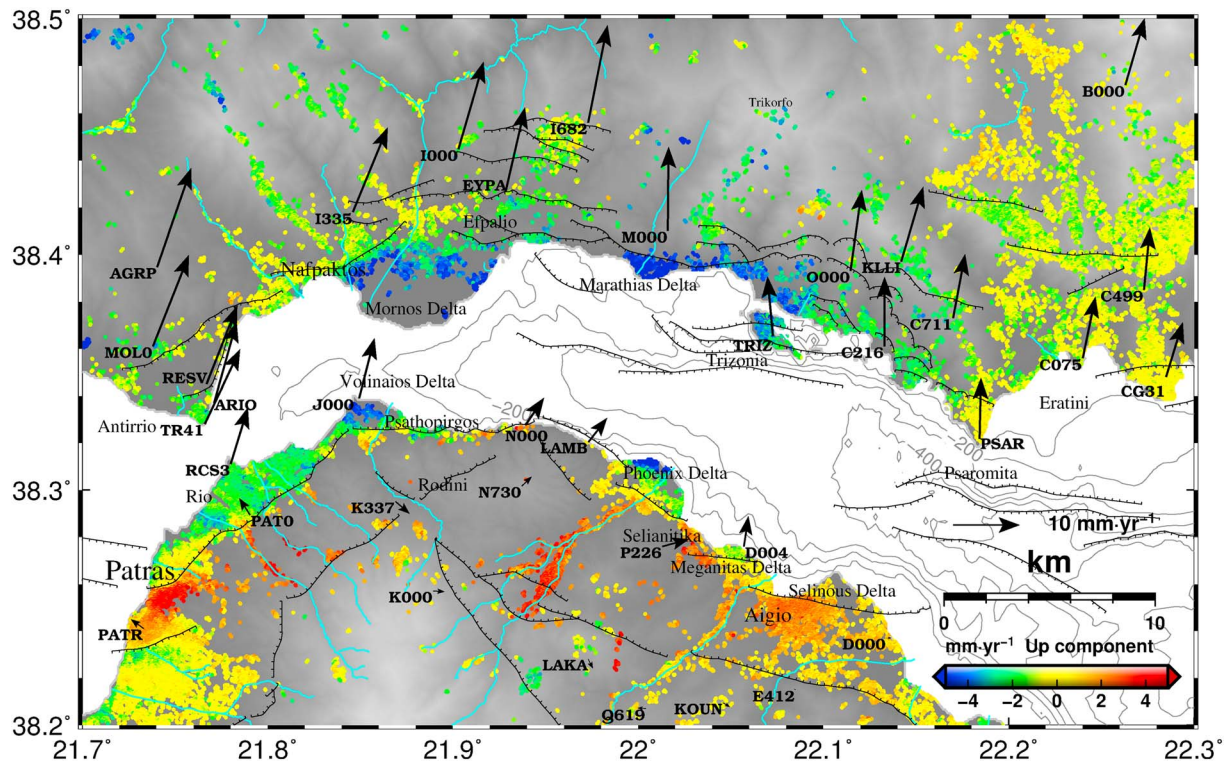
38.5°
38.4°
38.3°
38.2°
21.7°
21.8°
21.9°
22°
22.1°
22.2°
22.3°

Trikorfo
B000
I682
I000
EYPA
I335
Efpalio
M000
AGRP
Nafpaktos
O000
KLLI
Marathias Delta
Mornos Delta
C499
MOL0
C711
RESV
TRIZ
C216
Trizonia
C075
CG31
Volinaios Delta
ARIO
J000
TR41
Antirrio
Psathopirgos
N000
-200
PSAR
Eratini
LAMB
200
400
RCS3
Phoenix Delta
Psaromita
Rio
Rodini
N730
PAT0
K337
10 mm·yr⁻¹
Selianitika
P226
D004
km
Patras
Meganitas Delta
Selinous Delta
K000
0
10
PATR
Aigio
D000
mm·yr⁻¹ Up component
LAKA
−4
−2
0
2
4
E412
Q619
KOUN